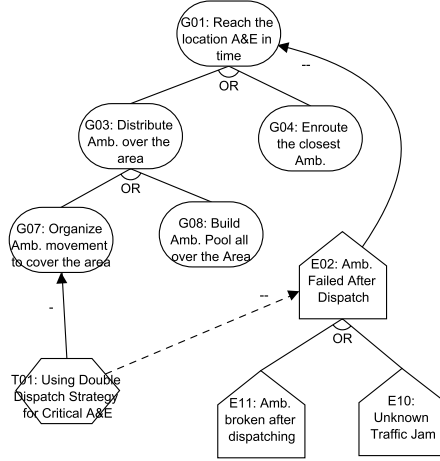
G01: Reach the location A&E in time

--

OR

G03: Distribute Amb. over the area

G04: Enroute the closest Amb.

OR

G07: Organize Amb. movement to cover the area

G08: Build Amb. Pool all over the Area

E02: Amb. Failed After Dispatch

-

--

OR

T01: Using Double Dispatch Strategy for Critical A&E

E11: Amb. broken after dispatching

E10: Unknown Traffic Jam